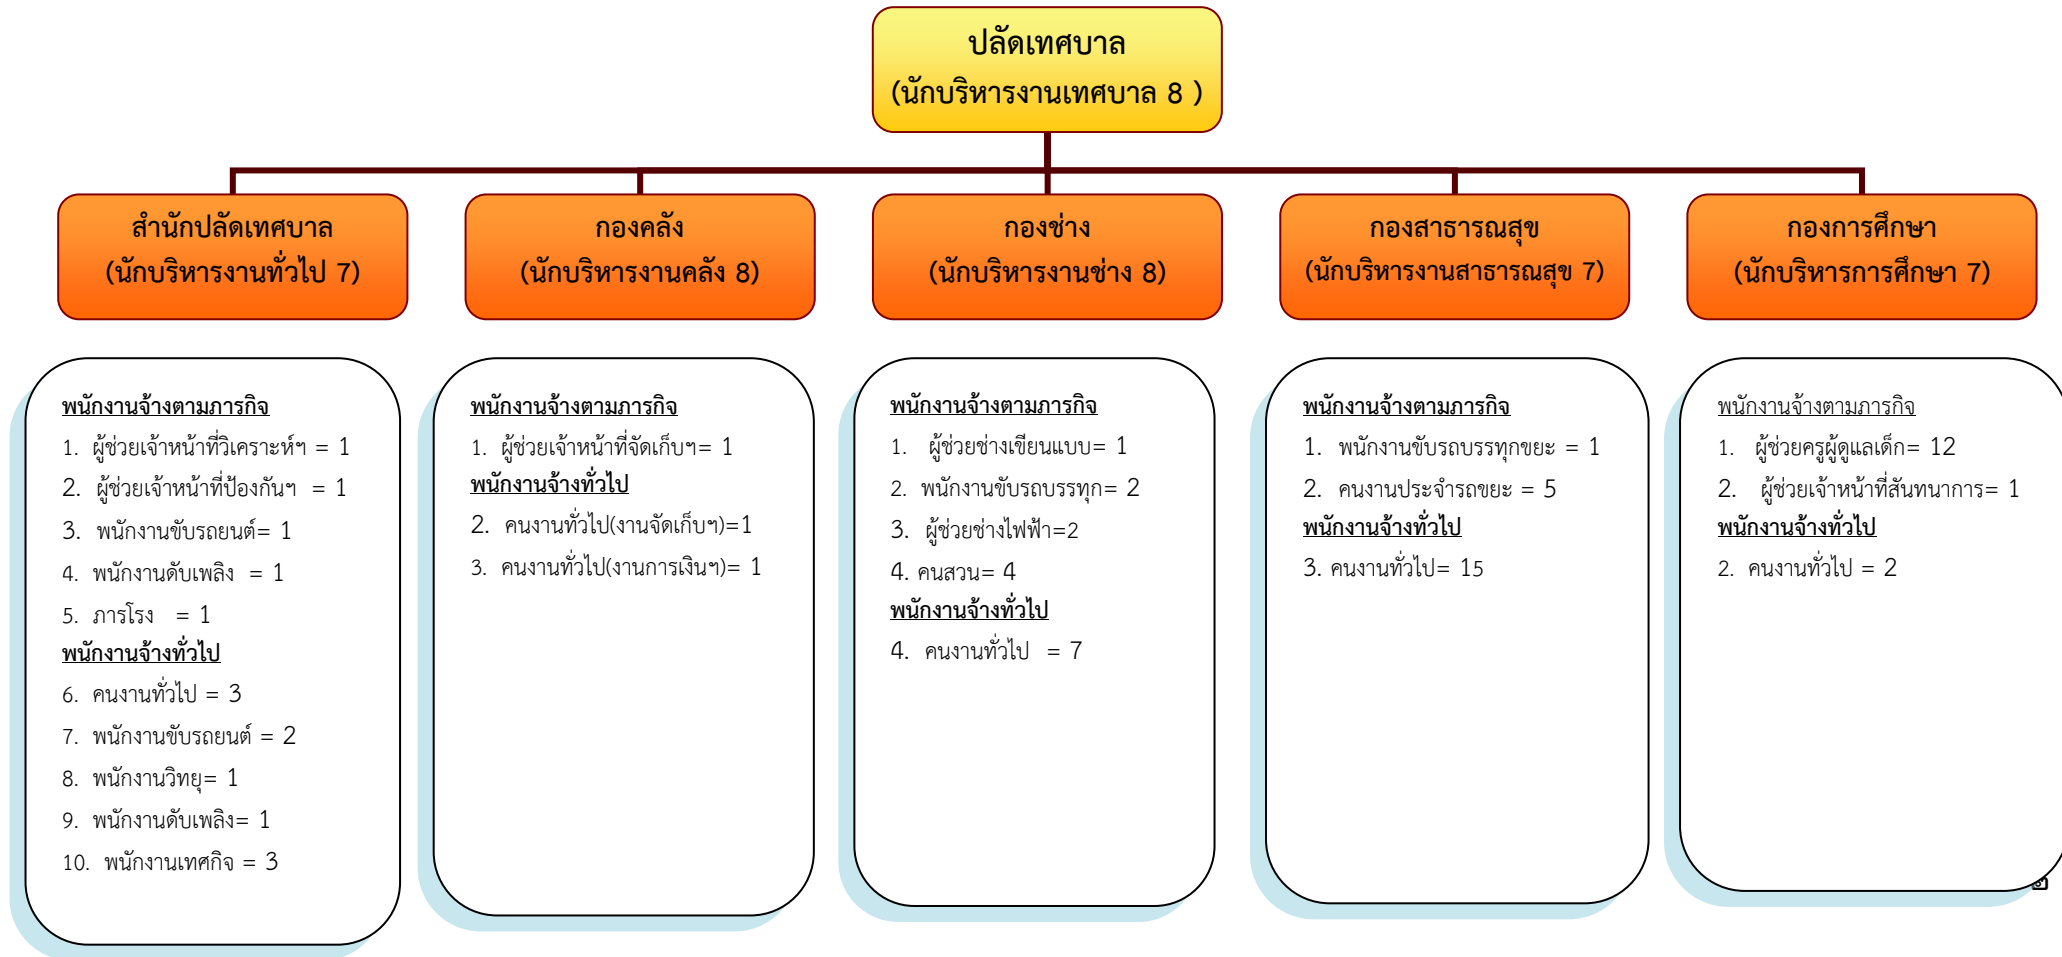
ปลัดเทศบาล
(นักบริหารงานเทศบาล 8 )

สำนักปลัดเทศบาล
(นักบริหารงานทั่วไป 7)

กองคลัง
(นักบริหารงานคลัง 8)

กองช่าง
(นักบริหารงานช่าง 8)

กองสาธารณสุข
(นักบริหารงานสาธารณสุข 7)

กองการศึกษา
(นักบริหารการศึกษา 7)

พนักงานจ้างตามภารกิจ
1. ผู้ช่วยเจ้าหน้าที่วิเคราะห์ฯ = 1
2. ผู้ช่วยเจ้าหน้าที่ป้องกันฯ = 1
3. พนักงานขับรถยนต์= 1
4. พนักงานดับเพลิง = 1
5. ภารโรง = 1
พนักงานจ้างทั่วไป
6. คนงานทั่วไป = 3
7. พนักงานขับรถยนต์ = 2
8. พนักงานวิทยุ= 1
9. พนักงานดับเพลิง= 1
10. พนักงานเทศกิจ = 3

พนักงานจ้างตามภารกิจ
1. ผู้ช่วยเจ้าหน้าที่จัดเก็บฯ= 1
พนักงานจ้างทั่วไป
2. คนงานทั่วไป(งานจัดเก็บฯ)=1
3. คนงานทั่วไป(งานการเงินฯ)= 1

พนักงานจ้างตามภารกิจ
1. ผู้ช่วยช่างเขียนแบบ= 1
2. พนักงานขับรถบรรทุก= 2
3. ผู้ช่วยช่างไฟฟ้า=2
4. คนสวน= 4
พนักงานจ้างทั่วไป
4. คนงานทั่วไป = 7

พนักงานจ้างตามภารกิจ
1. พนักงานขับรถบรรทุกขยะ = 1
2. คนงานประจำรถขยะ = 5
พนักงานจ้างทั่วไป
3. คนงานทั่วไป= 15

พนักงานจ้างตามภารกิจ
1. ผู้ช่วยครูผู้ดูแลเด็ก= 12
2. ผู้ช่วยเจ้าหน้าที่สันทนาการ= 1
พนักงานจ้างทั่วไป
2. คนงานทั่วไป = 2

๒